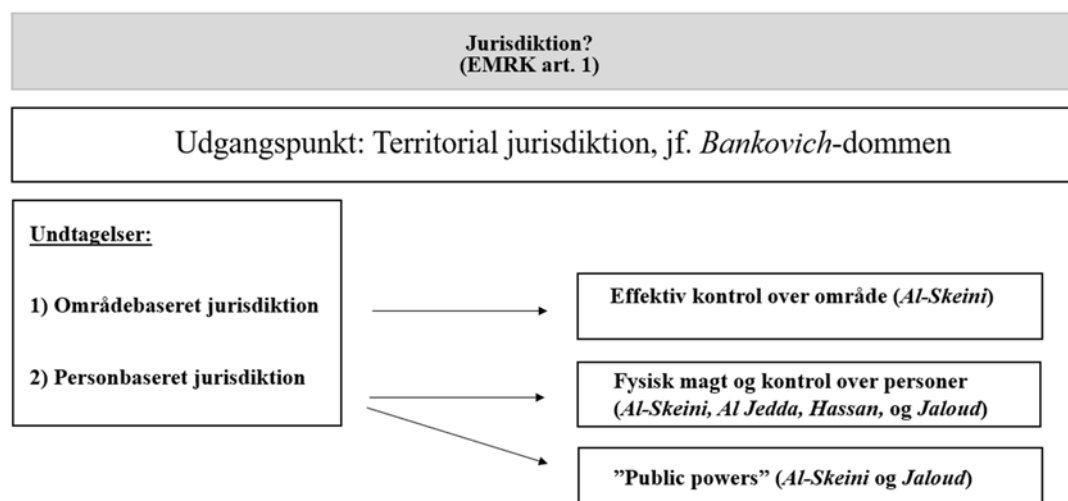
Jurisdiktion?
(EMRK art. 1)

Udgangspunkt: Territorial jurisdiktion, jf. *Bankovich*-dommen

Undtagelser:

1) Områdebaseret jurisdiktion

2) Personbaseret jurisdiktion

Effektiv kontrol over område (*Al-Skeini*)

Fysisk magt og kontrol over personer (*Al-Skeini, Al Jedda, Hassan,* og *Jaloud*)

"Public powers" (*Al-Skeini* og *Jaloud*)